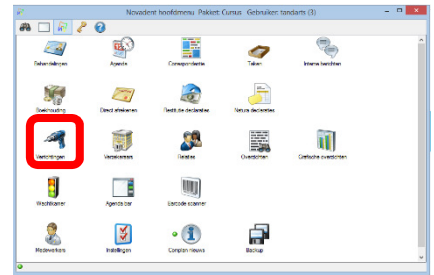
Novadent hoofdmenu Pakket: Cursus Gebruiker: tandarts (3)

Behandelingen
Agenda
Correspondentie
Taken
Interne berichten

Boekhouding
Direct afrekenen
Beheer declaraties
Natura declaraties

Verzekeringen
Verzekeraars
Relaties
Overzichten
Grafische overzichten

Wachtkamer
Agenda bar
Barcode scanner

Medewerkers
Instellingen
Compton Views
Backup